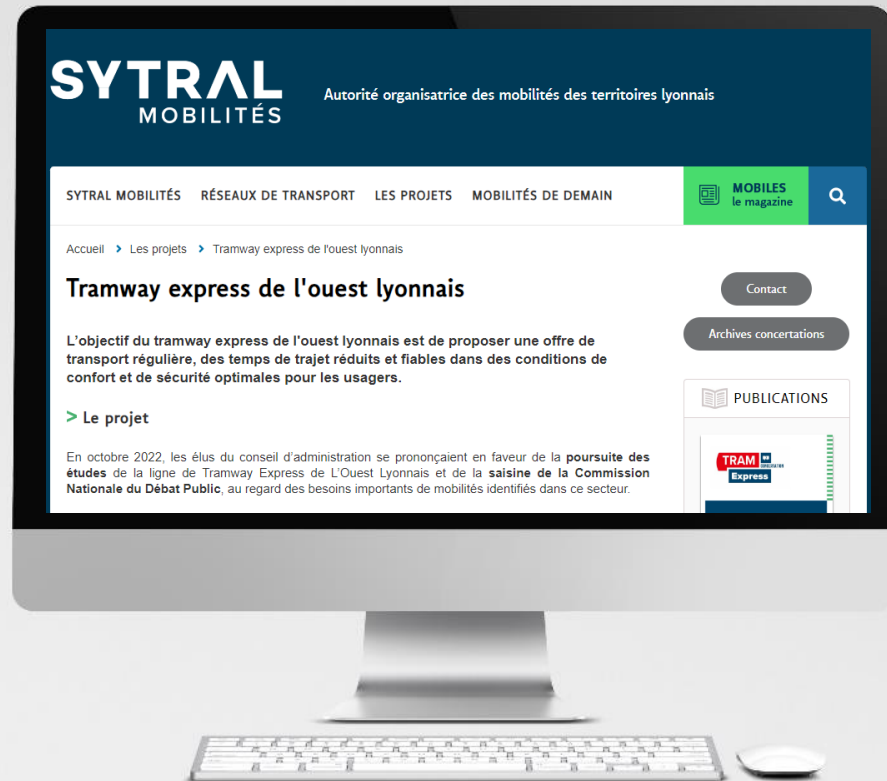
SYTRAL MOBILITÉS

Autorité organisatrice des mobilités des territoires lyonnais

SYTRAL MOBILITÉS RÉSEAUX DE TRANSPORT LES PROJETS MOBILITÉS DE DEMAIN

MOBILES le magazine

Accueil > Les projets > Tramway express de l'ouest lyonnais

Tramway express de l'ouest lyonnais

Contact

Archives concertations

L'objectif du tramway express de l'ouest lyonnais est de proposer une offre de transport régulière, des temps de trajet réduits et fiables dans des conditions de confort et de sécurité optimales pour les usagers.

> Le projet

En octobre 2022, les élus du conseil d'administration se prononçaient en faveur de la poursuite des études de la ligne de Tramway Express de L'Ouest Lyonnais et de la saisine de la Commission Nationale du Débat Public, au regard des besoins importants de mobilités identifiés dans ce secteur.

PUBLICATIONS

TRAM Express